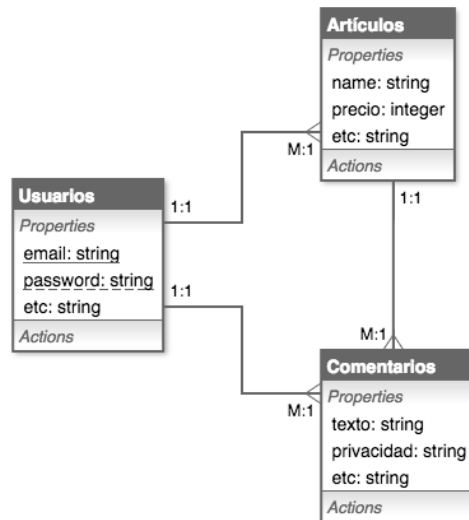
Artículos
Properties
name: string
precio: integer
etc: string
Actions

M:1

1:1

Usuarios
Properties
email: string
password: string
etc: string
Actions

1:1

1:1

M:1

Comentarios
Properties
texto: string
privacidad: string
etc: string
Actions

M:1